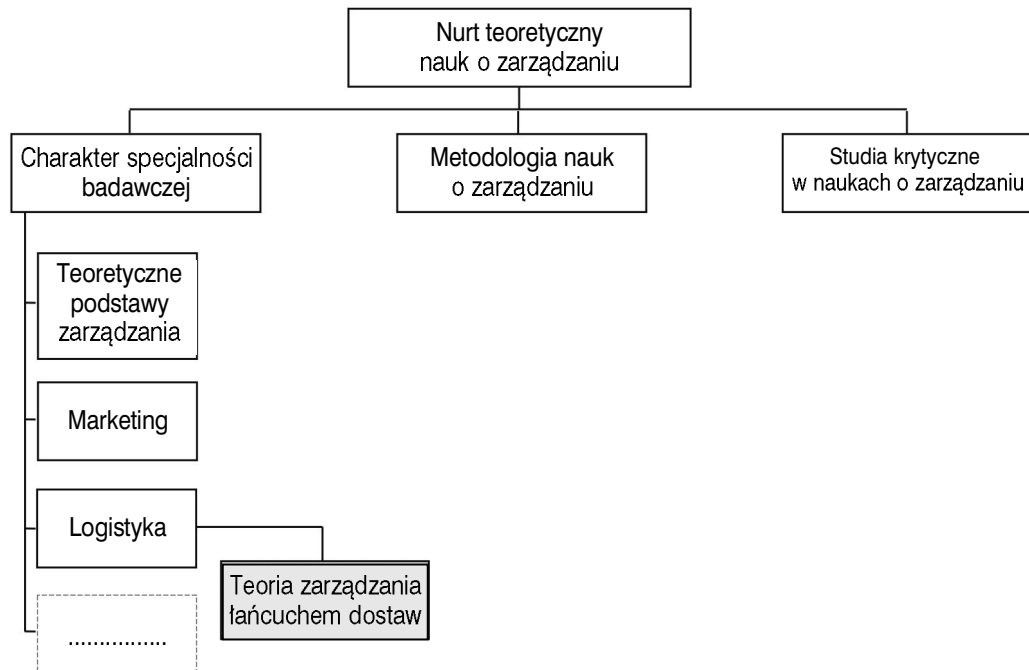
Nurt teoretyczny nauk o zarządzaniu

Charakter specjalności badawczej

Metodologia nauk o zarządzaniu

Studia krytyczne w naukach o zarządzaniu

Teoretyczne podstawy zarządzania

Marketing

Logistyka

Teoria zarządzania łańcuchem dostaw

...............